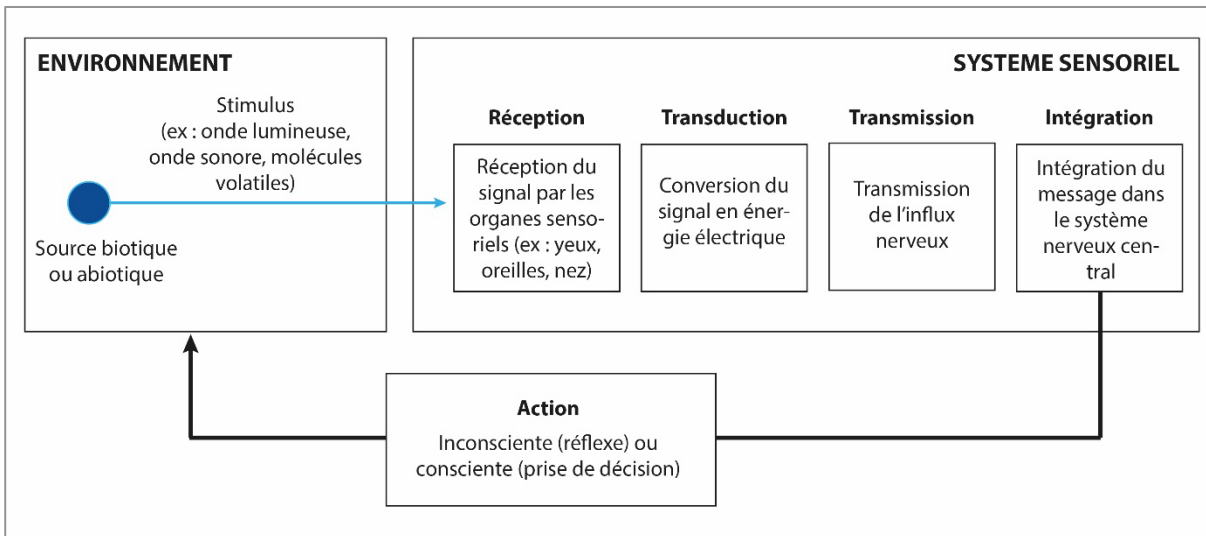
ENVIRONNEMENT

Stimulus (ex : onde lumineuse, onde sonore, molécules volatiles)

Source biotique ou abiotique

SYSTEME SENSORIEL

Réception

Réception du signal par les organes sensoriels (ex : yeux, oreilles, nez)

Transduction

Conversion du signal en énergie électrique

Transmission

Transmission de l'influx nerveux

Intégration

Intégration du message dans le système nerveux central

Action

Inconsciente (réflexe) ou consciente (prise de décision)